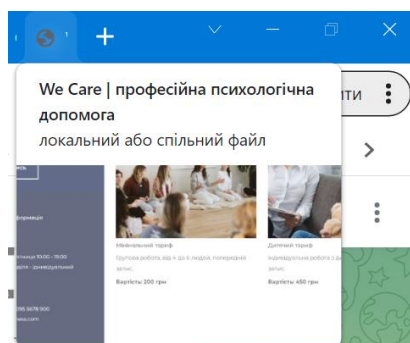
We Care | професійна психологічна допомога
локальний або спільний файл

ити

Мінімальний тариф
Групова робота, від 4 до 6 людей, попередній запис
Вартість: 200 грн

Дитячий тариф
Індивідуальна робота, попередній запис
Вартість: 450 грн

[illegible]
формація
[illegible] 10:00 - 19:00
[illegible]
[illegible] 5678 900
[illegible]